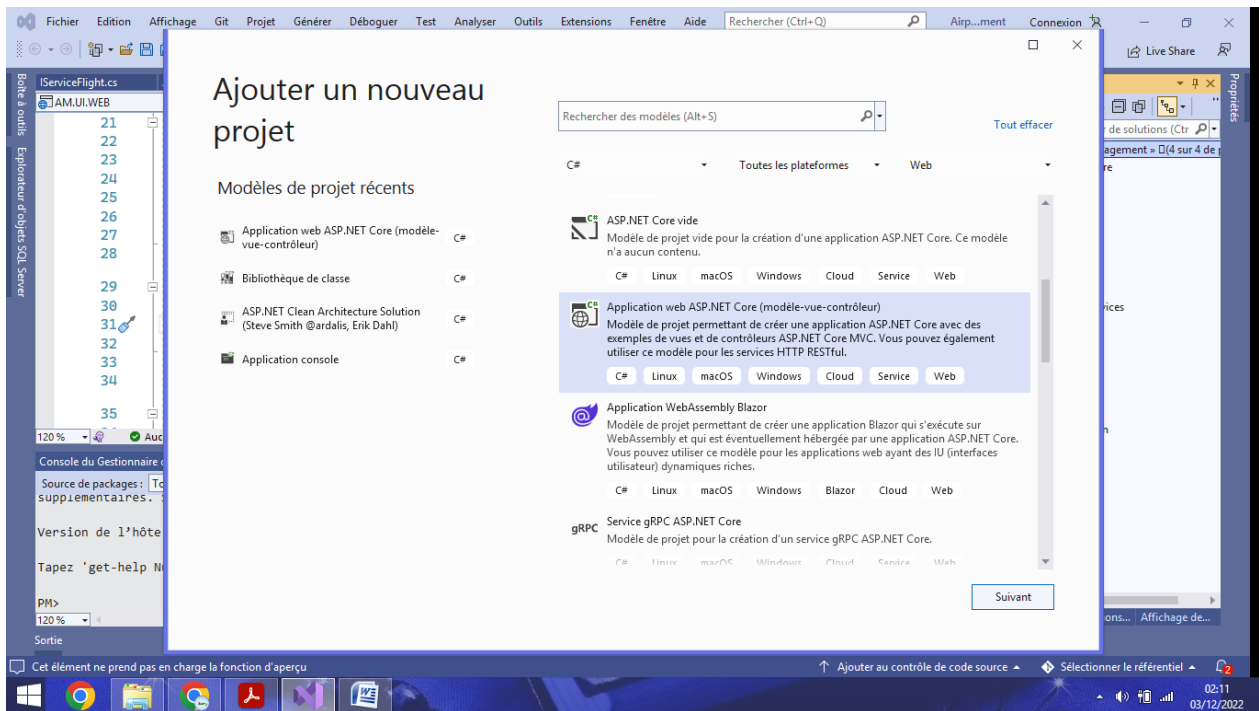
Fichier Edition Affichage Git Projet Générer Déboguer Test Analyser Outils Extensions Fenêtre Aide Rechercher (Ctrl+Q) Airp...ment Connexion

Live Share

Boîte à outils Explorateur d'objets SQL Server

IServiceFlight.cs
AM.UI.WEB
21
22
23
24
25
26
27
28
29
30
31
32
33
34
35
120 % Auc
Console du Gestionnaire
Source de packages : To
supplementaires.
Version de l'hôte
Tapez 'get-help N
PM>
120 %
Sortie

Ajouter un nouveau projet

Modèles de projet récents

Application web ASP.NET Core (modèle-vue-contrôleur) C#
Bibliothèque de classe C#
ASP.NET Clean Architecture Solution (Steve Smith @ardalis, Erik Dahl) C#
Application console C#

Rechercher des modèles (Alt+S)
Tout effacer
C# Toutes les plateformes Web

ASP.NET Core vide
Modèle de projet vide pour la création d'une application ASP.NET Core. Ce modèle n'a aucun contenu.
C# Linux macOS Windows Cloud Service Web

Application web ASP.NET Core (modèle-vue-contrôleur)
Modèle de projet permettant de créer une application ASP.NET Core avec des exemples de vues et de contrôleurs ASP.NET Core MVC. Vous pouvez également utiliser ce modèle pour les services HTTP RESTful.
C# Linux macOS Windows Cloud Service Web

Application WebAssembly Blazor
Modèle de projet permettant de créer une application Blazor qui s'exécute sur WebAssembly et qui est éventuellement hébergée par une application ASP.NET Core. Vous pouvez utiliser ce modèle pour les applications web ayant des IU (interfaces utilisateur) dynamiques riches.
C# Linux macOS Windows Blazor Cloud Web

gRPC Service gRPC ASP.NET Core
Modèle de projet pour la création d'un service gRPC ASP.NET Core.
C# Linux macOS Windows Cloud Service Web

Suivant

Propriétés
de solutions (Ctr
agement » (4 sur 4 de
re
vices
n
ons... Affichage de...

Cet élément ne prend pas en charge la fonction d'aperçu
Ajouter au contrôle de code source
Sélectionner le référentiel
2
02:11
03/12/2022